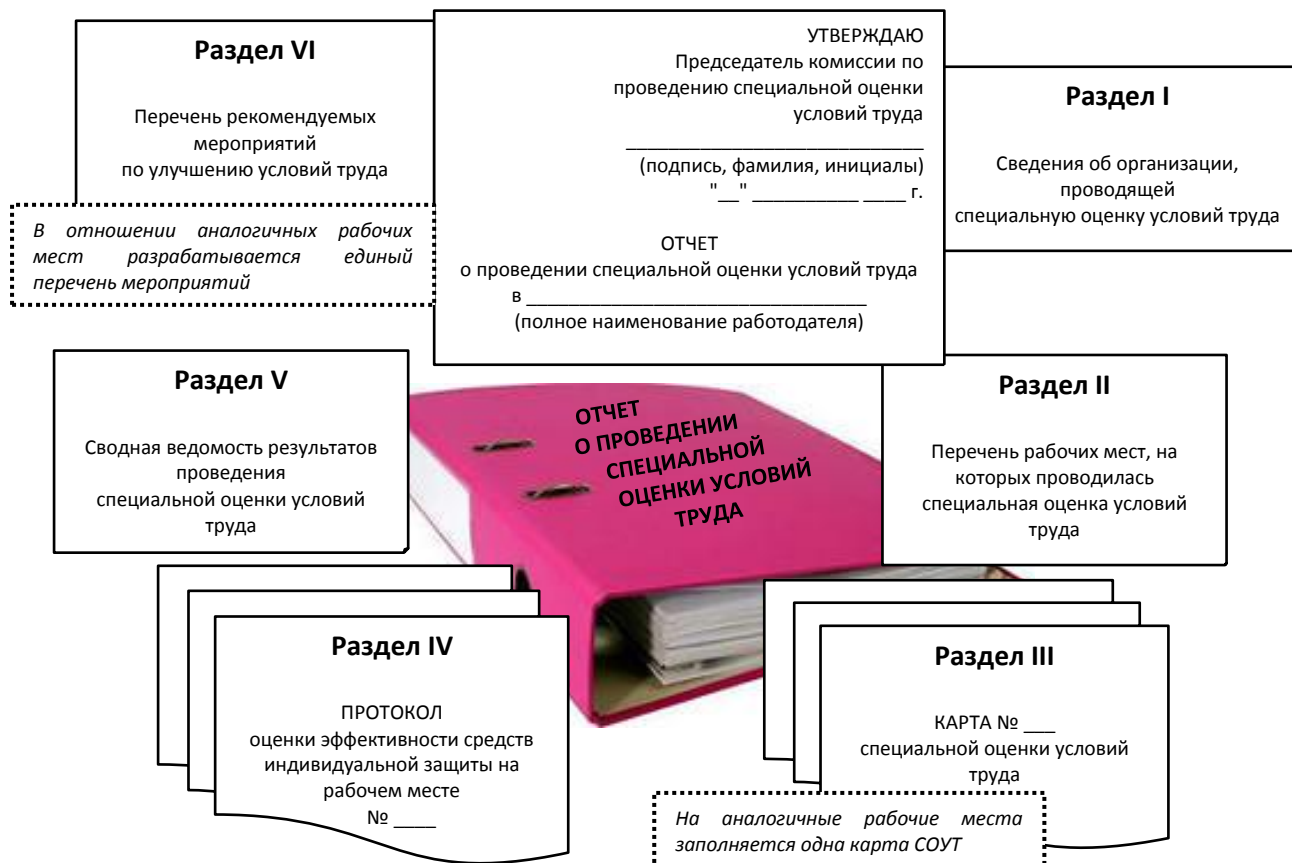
Раздел VI

Перечень рекомендуемых мероприятий по улучшению условий труда

В отношении аналогичных рабочих мест разрабатывается единый перечень мероприятий

УТВЕРЖДАЮ
Председатель комиссии по проведению специальной оценки условий труда
______________________________
(подпись, фамилия, инициалы)
"__" ___________ ____ г.

ОТЧЕТ
о проведении специальной оценки условий труда
в ___________________________________
(полное наименование работодателя)

Раздел I

Сведения об организации, проводящей специальную оценку условий труда

Раздел V

Сводная ведомость результатов проведения специальной оценки условий труда

ОТЧЕТ О ПРОВЕДЕНИИ СПЕЦИАЛЬНОЙ ОЦЕНКИ УСЛОВИЙ ТРУДА

Раздел II

Перечень рабочих мест, на которых проводилась специальная оценка условий труда

Раздел IV

ПРОТОКОЛ
оценки эффективности средств индивидуальной защиты на рабочем месте
№ ____

Раздел III

КАРТА № ___
специальной оценки условий труда

На аналогичные рабочие места заполняется одна карта СОУТ